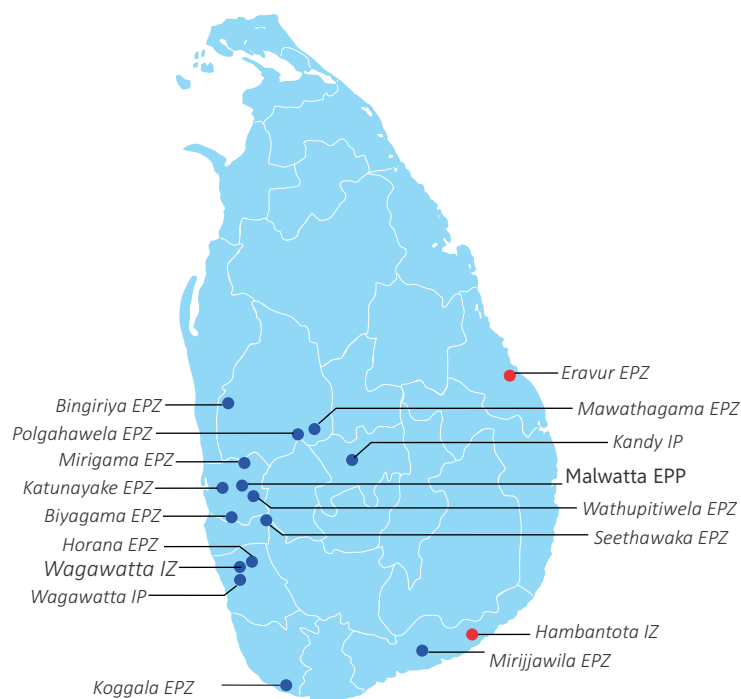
Eravur EPZ
Bingiriya EPZ
Mawathagama EPZ
Polgahawela EPZ
Kandy IP
Mirigama EPZ
Malwatta EPP
Katunayake EPZ
Wathupitiwela EPZ
Biyagama EPZ
Seethawaka EPZ
Horana EPZ
Wagawatta IZ
Wagawatta IP
Hambantota IZ
Mirijjawila EPZ
Koggala EPZ